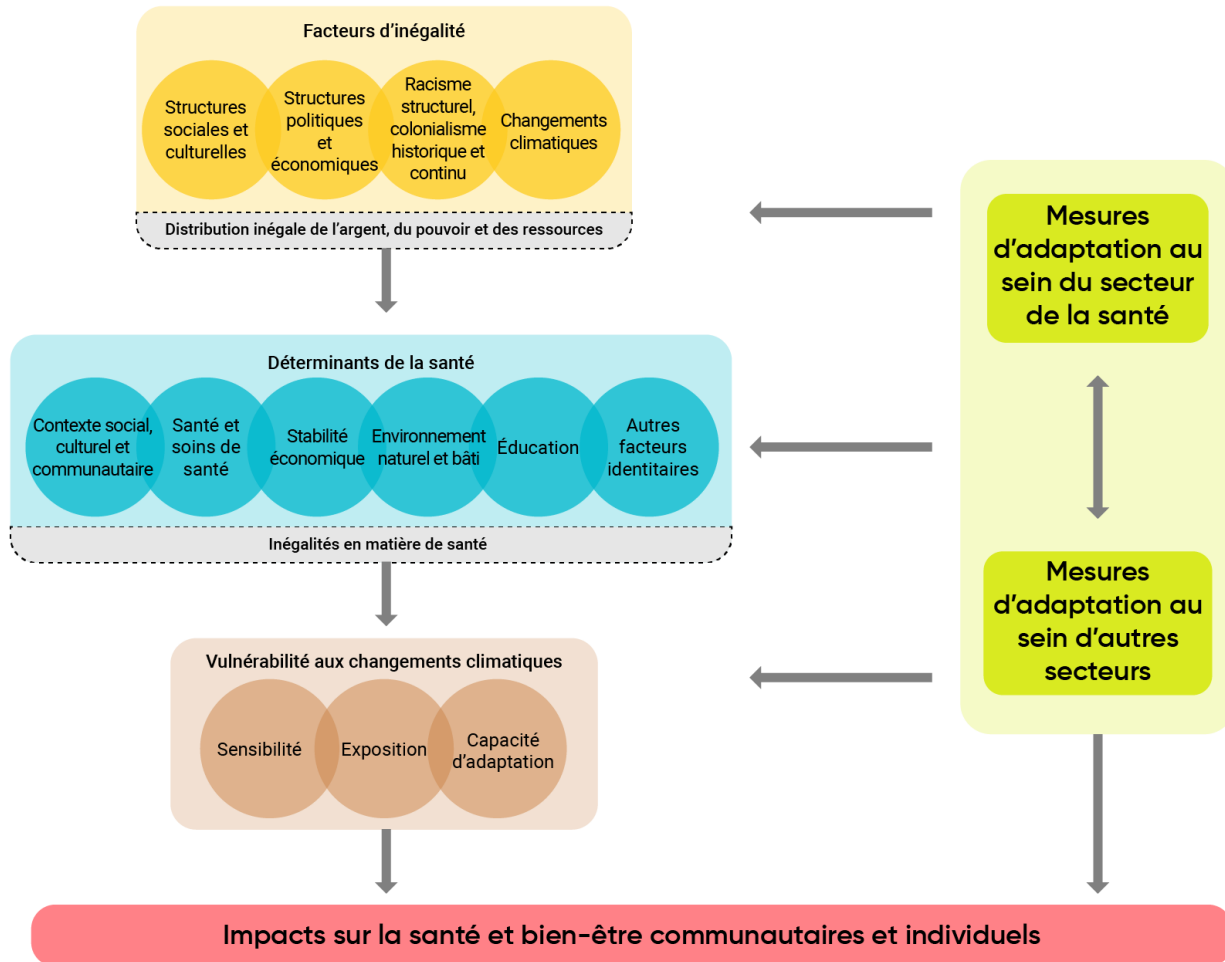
Facteurs d’inégalité

Structures sociales et culturelles

Structures politiques et économiques

Racisme structurel, colonialisme historique et continu

Changements climatiques

Distribution inégale de l’argent, du pouvoir et des ressources

Mesures d’adaptation au sein du secteur de la santé

Déterminants de la santé

Contexte social, culturel et communautaire

Santé et soins de santé

Stabilité économique

Environnement naturel et bâti

Éducation

Autres facteurs identitaires

Inégalités en matière de santé

Mesures d’adaptation au sein d’autres secteurs

Vulnérabilité aux changements climatiques

Sensibilité

Exposition

Capacité d’adaptation

Impacts sur la santé et bien-être communautaires et individuels